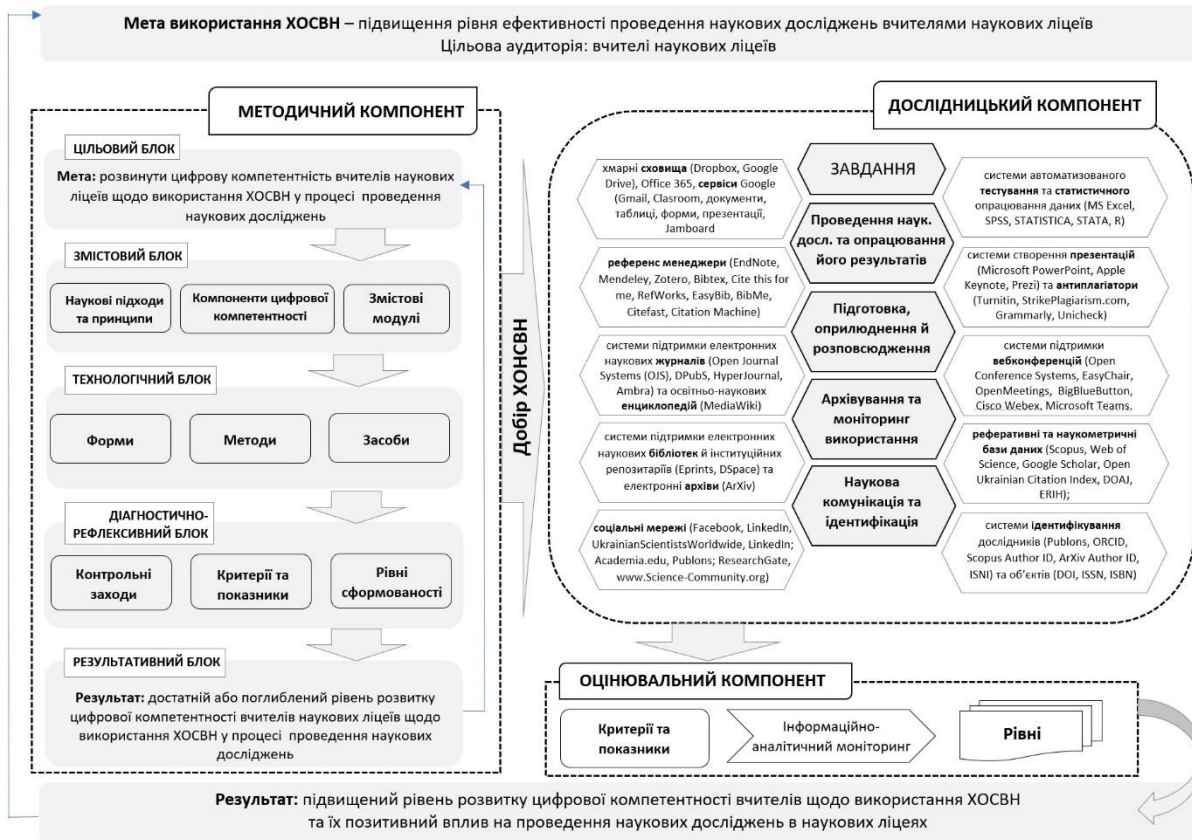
**Мета використання ХОСВН** – підвищення рівня ефективності проведення наукових досліджень вчителями наукових ліцеїв
Цільова аудиторія: вчителі наукових ліцеїв

МЕТОДИЧНИЙ КОМПОНЕНТ

ЦІЛЬОВИЙ БЛОК

**Мета:** розвинути цифрову компетентність вчителів наукових ліцеїв щодо використання ХОСВН у процесі проведення наукових досліджень

ЗМІСТОВИЙ БЛОК

Наукові підходи та принципи

Компоненти цифрової компетентності

Змістові модулі

ТЕХНОЛОГІЧНИЙ БЛОК

Форми

Методи

Засоби

ДІАГНОСТИЧНО-РЕФЛЕКСИВНИЙ БЛОК

Контрольні заходи

Критерії та показники

Рівні сформованості

РЕЗУЛЬТАТИВНИЙ БЛОК

**Результат:** достатній або поглиблений рівень розвитку цифрової компетентності вчителів наукових ліцеїв щодо використання ХОСВН у процесі проведення наукових досліджень

Добір ХОСВН

ДОСЛІДНИЦЬКИЙ КОМПОНЕНТ

**хмарні сховища** (Dropbox, Google Drive), Office 365, **сервіси** Google (Gmail, Clasroom, документи, таблиці, форми, презентації, Jamboard

**референс менеджери** (EndNote, Mendeley, Zotero, Bibtex, Cite this for me, RefWorks, EasyBib, BibMe, Citefast, Citation Machine)

системи підтримки електронних наукових **журналів** (Open Journal Systems (OJS), DPubS, HyperJournal, Ambra) та освітньо-наукових **енциклопедій** (MediaWiki)

системи підтримки електронних наукових **бібліотек** й інституційних репозитаріїв (Eprints, DSpace) та електронні **архіви** (ArXiv)

**соціальні мережі** (Facebook, LinkedIn, UkrainianScientistsWorldwide, LinkedIn; Academia.edu, Publons; ResearchGate, www.Science-Community.org)

ЗАВДАННЯ

Проведення наук. досл. та опрацювання його результатів

Підготовка, оприлюднення й розповсюдження

Архівування та моніторинг використання

Наукова комунікація та ідентифікація

системи автоматизованого **тестування** та **статистичного** опрацювання даних (MS Excel, SPSS, STATISTICA, STATA, R)

системи створення **презентацій** (Microsoft PowerPoint, Apple Keynote, Prezi) та **антиплагіатори** (Turnitin, StrikePlagiarism.com, Grammarly, Unicheck)

системи підтримки **вебконференцій** (Open Conference Systems, EasyChair, OpenMeetings, BigBlueButton, Cisco Webex, Microsoft Teams.

**реферативні та наукометричні бази даних** (Scopus, Web of Science, Google Scholar, Open Ukrainian Citation Index, DOAJ, ERIH);

системи **ідентифікування** дослідників (Publons, ORCID, Scopus Author ID, ArXiv Author ID, ISNI) та об'єктів (DOI, ISSN, ISBN)

ОЦІНЮВАЛЬНИЙ КОМПОНЕНТ

Критерії та показники

Інформаційно-аналітичний моніторинг

Рівні

**Результат:** підвищений рівень розвитку цифрової компетентності вчителів щодо використання ХОСВН та їх позитивний вплив на проведення наукових досліджень в наукових ліцеях